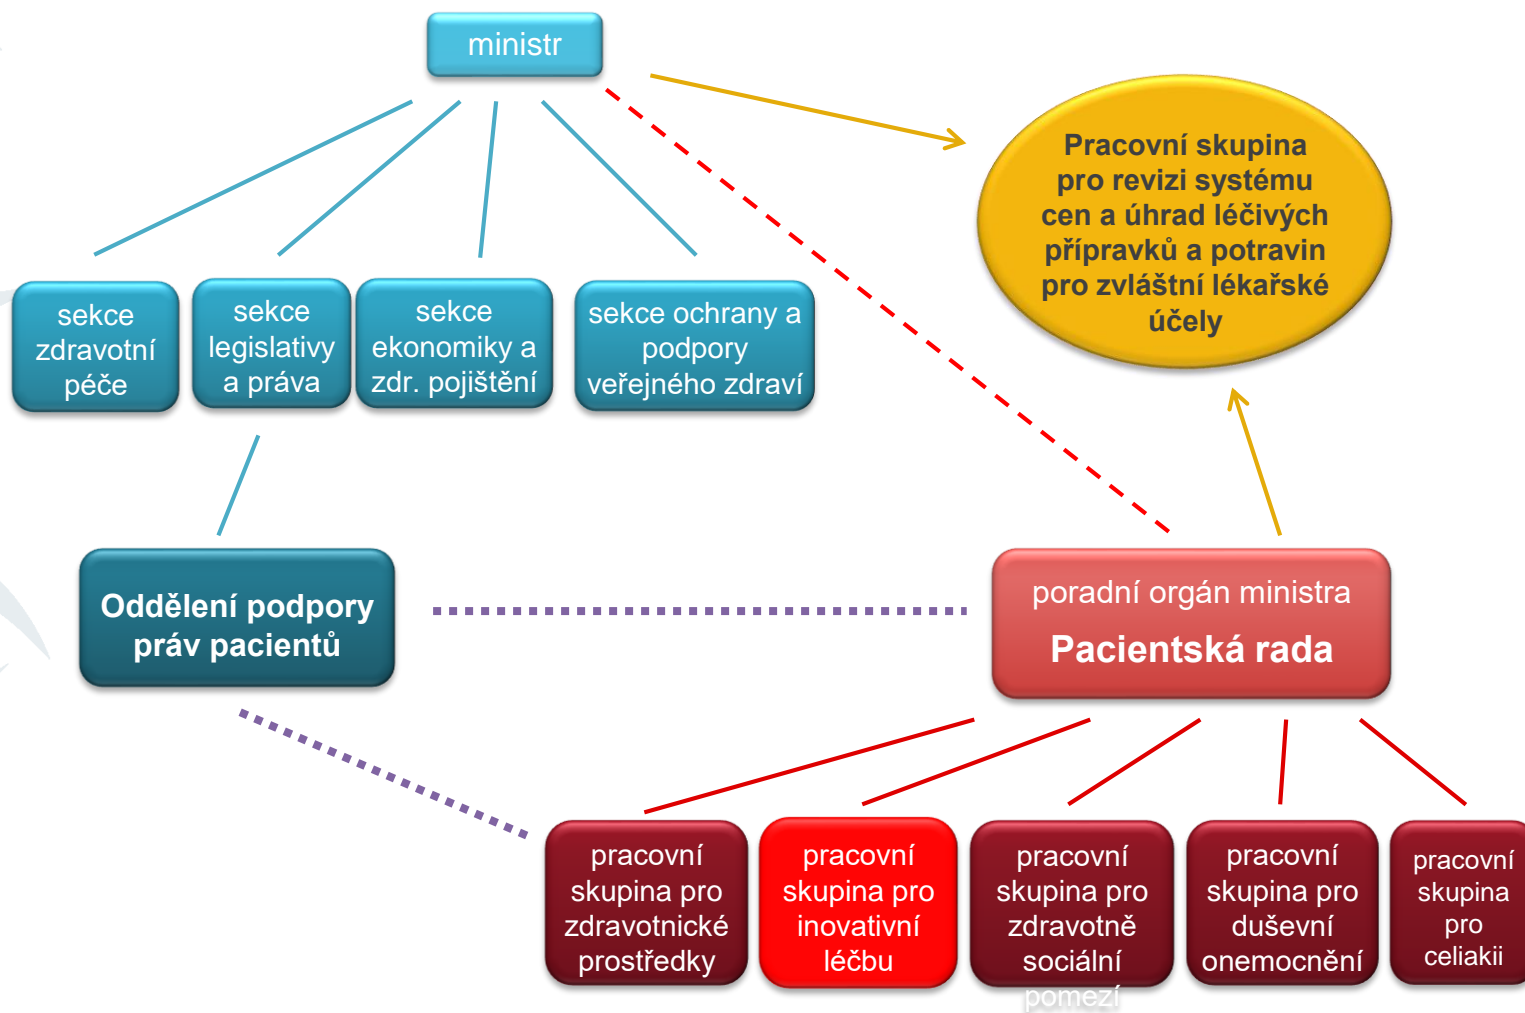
ministr

sekce zdravotní péče

sekce legislativy a práva

sekce ekonomiky a zdr. pojištění

sekce ochrany a podpory veřejného zdraví

Pracovní skupina pro revizi systému cen a úhrad léčivých přípravků a potravin pro zvláštní lékařské účely

Oddělení podpory práv pacientů

poradní orgán ministra
Pacientská rada

pracovní skupina pro zdravotnické prostředky

pracovní skupina pro inovativní léčbu

pracovní skupina pro zdravotně sociální pomezí

pracovní skupina pro duševní onemocnění

pracovní skupina pro celiakii